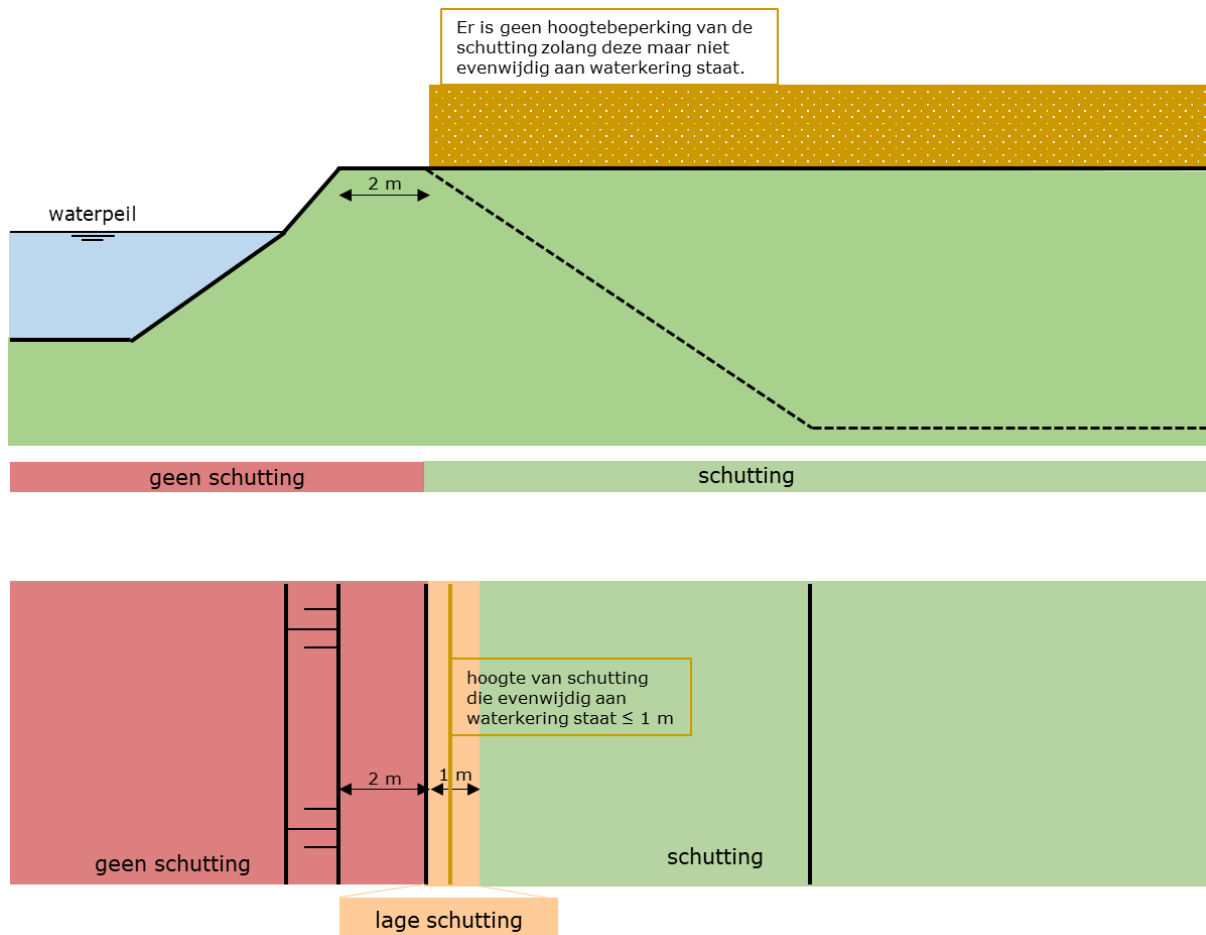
Er is geen hoogtebeperking van de schutting zolang deze maar niet evenwijdig aan waterkering staat.

2 m

waterpeil

geen schutting

schutting

hoogte van schutting die evenwijdig aan waterkering staat ≤ 1 m

2 m

1 m

geen schutting

schutting

lage schutting